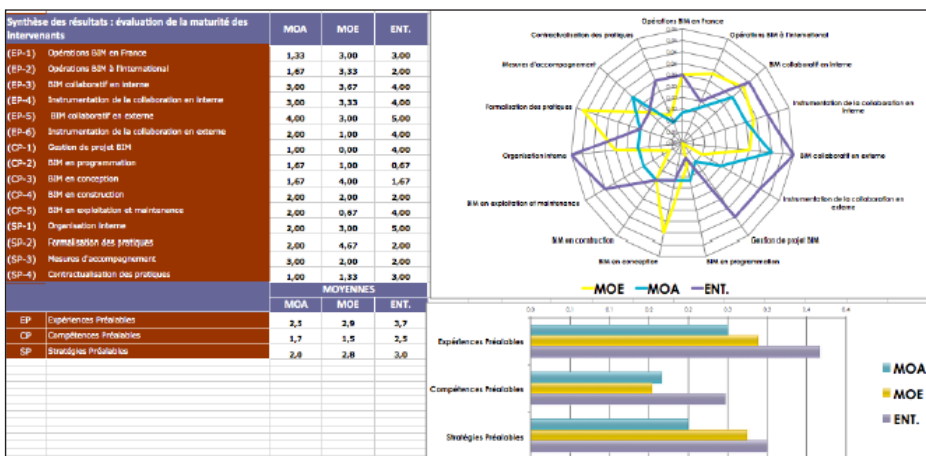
| Synthèse des résultats : évaluation de la maturité des intervenants | | MOA | MOE | ENT. |
|---|---|---|---|---|
| (EP-1) | Opérations BIM en France | 1,33 | 3,00 | 3,00 |
| (EP-2) | Opérations BIM à l'international | 1,67 | 3,33 | 2,00 |
| (EP-3) | BIM collaboratif en interne | 3,00 | 3,67 | 4,00 |
| (EP-4) | Instrumentation de la collaboration en interne | 3,00 | 3,33 | 4,00 |
| (EP-5) | BIM collaboratif en externe | 4,00 | 3,00 | 5,00 |
| (EP-6) | Instrumentation de la collaboration en externe | 2,00 | 1,00 | 4,00 |
| (CP-1) | Gestion de projet BIM | 1,00 | 0,00 | 4,00 |
| (CP-2) | BIM en programmation | 1,67 | 1,00 | 0,67 |
| (CP-3) | BIM en conception | 1,67 | 4,00 | 1,67 |
| (CP-4) | BIM en construction | 2,00 | 2,00 | 2,00 |
| (CP-5) | BIM en exploitation et maintenance | 2,00 | 0,67 | 4,00 |
| (SP-1) | Organisation interne | 2,00 | 3,00 | 5,00 |
| (SP-2) | Formalisation des pratiques | 2,00 | 4,67 | 2,00 |
| (SP-3) | Mesures d'accompagnement | 3,00 | 2,00 | 2,00 |
| (SP-4) | Contractualisation des pratiques | 1,00 | 1,33 | 3,00 |

| | | MOYENNES | | |
|---|---|---|---|---|
| | | MOA | MOE | ENT. |
| EP | Expériences Préalables | 2,5 | 2,9 | 3,7 |
| CP | Compétences Préalables | 1,7 | 1,5 | 2,5 |
| SP | Stratégies Préalables | 2,0 | 2,8 | 3,0 |

Opérations BIM en France
Opérations BIM à l'international
BIM collaboratif en interne
Instrumentation de la collaboration en interne
BIM collaboratif en externe
Instrumentation de la collaboration en externe
Gestion de projet BIM
BIM en programmation
BIM en conception
BIM en construction
BIM en exploitation et maintenance
Organisation interne
Formalisation des pratiques
Mesures d'accompagnement
Contractualisation des pratiques

MOE MOA ENT.

0,0 0,1 0,2 0,3 0,4
Expériences Préalables
Compétences Préalables
Stratégies Préalables

MOA
MOE
ENT.